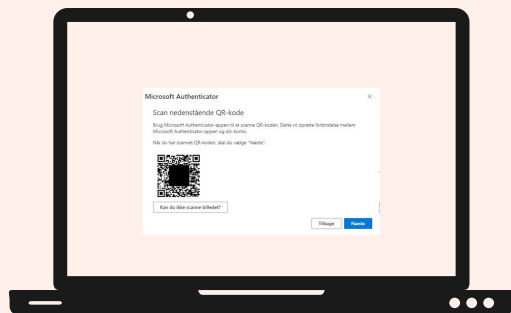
Microsoft Authenticator

×

Scan nedenstående QR-kode

Brug Microsoft Authenticator-appen til at scanne QR-koden. Dette vil oprette forbindelse mellem Microsoft Authenticator-appen og din konto.

Når du har scannet QR-koden, skal du vælge "Næste".

Kan du ikke scanne billedet?

Tilbage

Næste